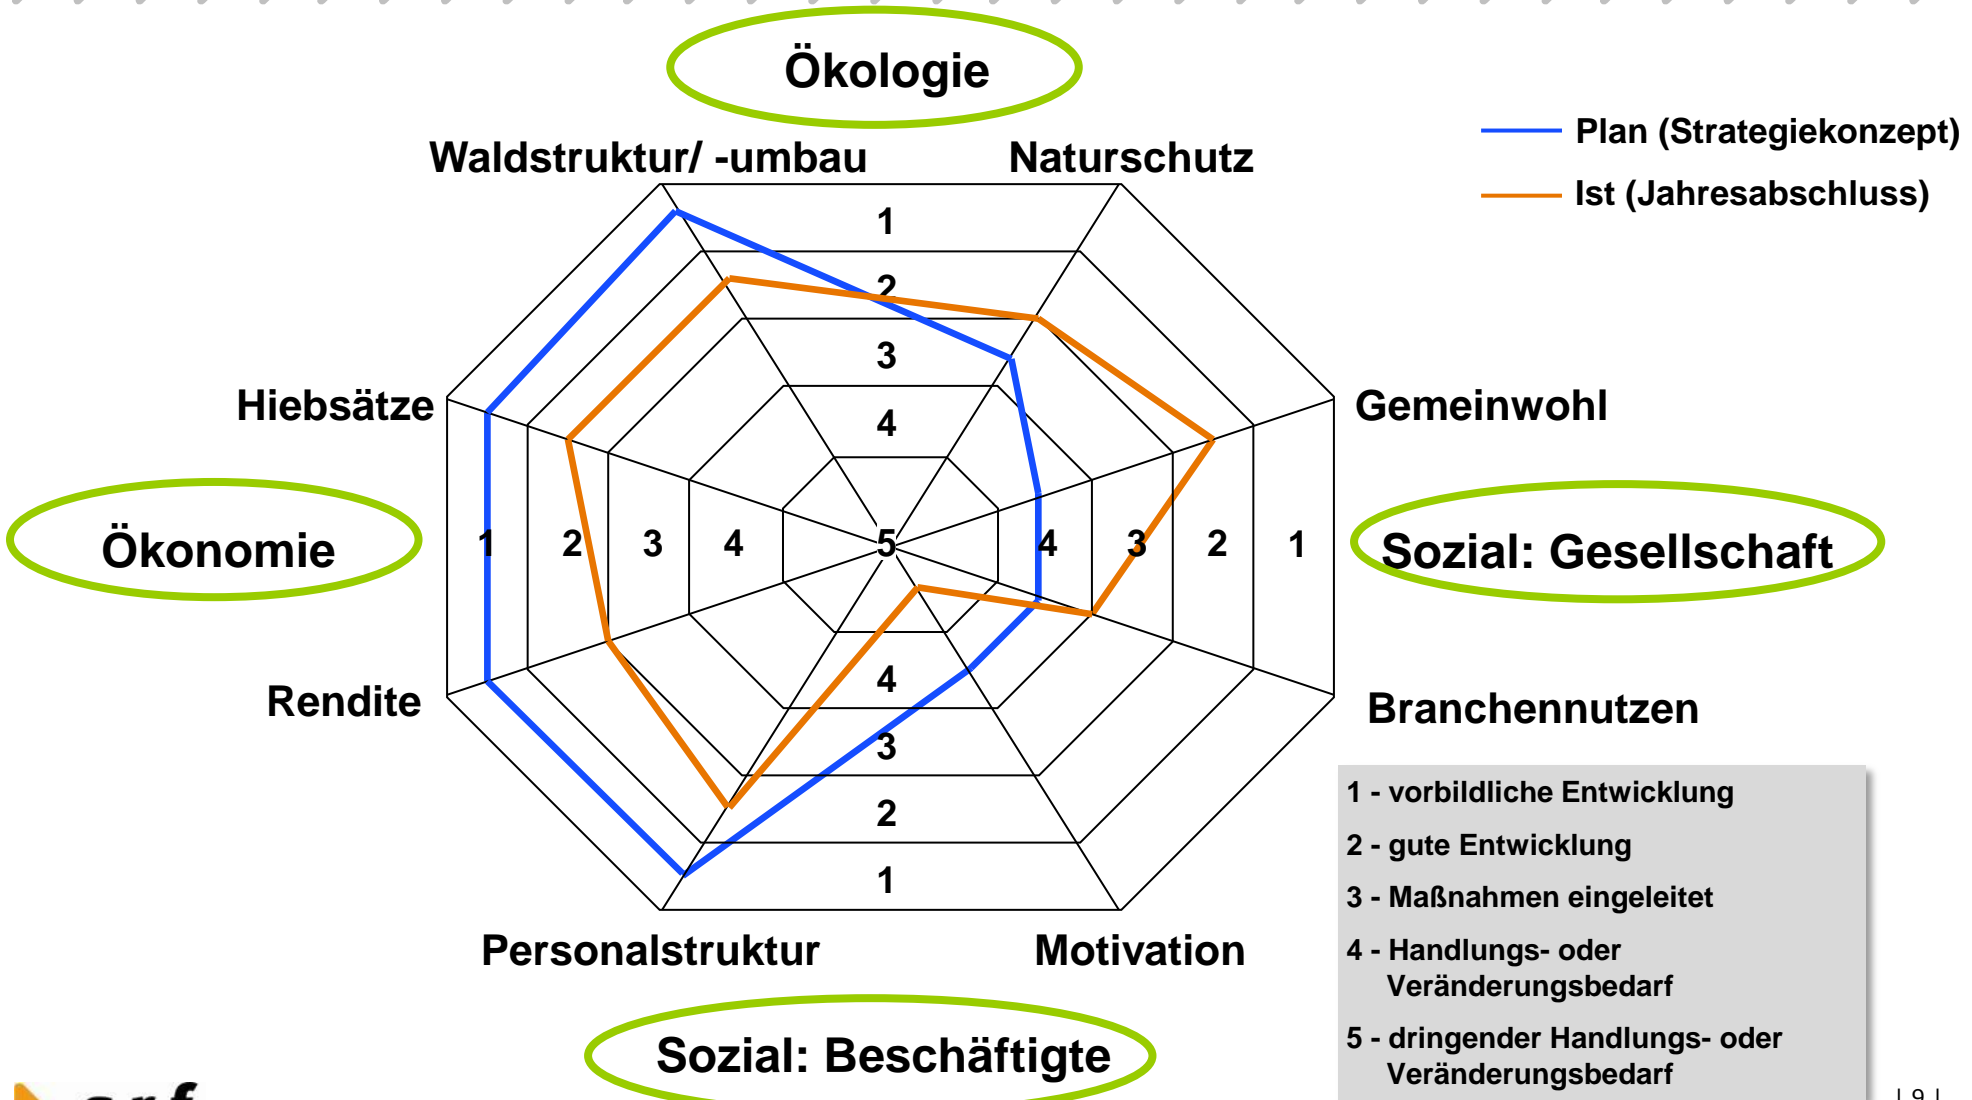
Ökologie

Waldstruktur/ -umbau

Naturschutz

Plan (Strategiekonzept)

Ist (Jahresabschluss)

Hiebsätze

Gemeinwohl

Ökonomie

Sozial: Gesellschaft

Rendite

Branchennutzen

Personalstruktur

Motivation

Sozial: Beschäftigte

1
2
3
4
5
4
3
2
1

1 2 3 4 4 3 2 1

1 - vorbildliche Entwicklung

2 - gute Entwicklung

3 - Maßnahmen eingeleitet

4 - Handlungs- oder Veränderungsbedarf

5 - dringender Handlungs- oder Veränderungsbedarf

| 9 |